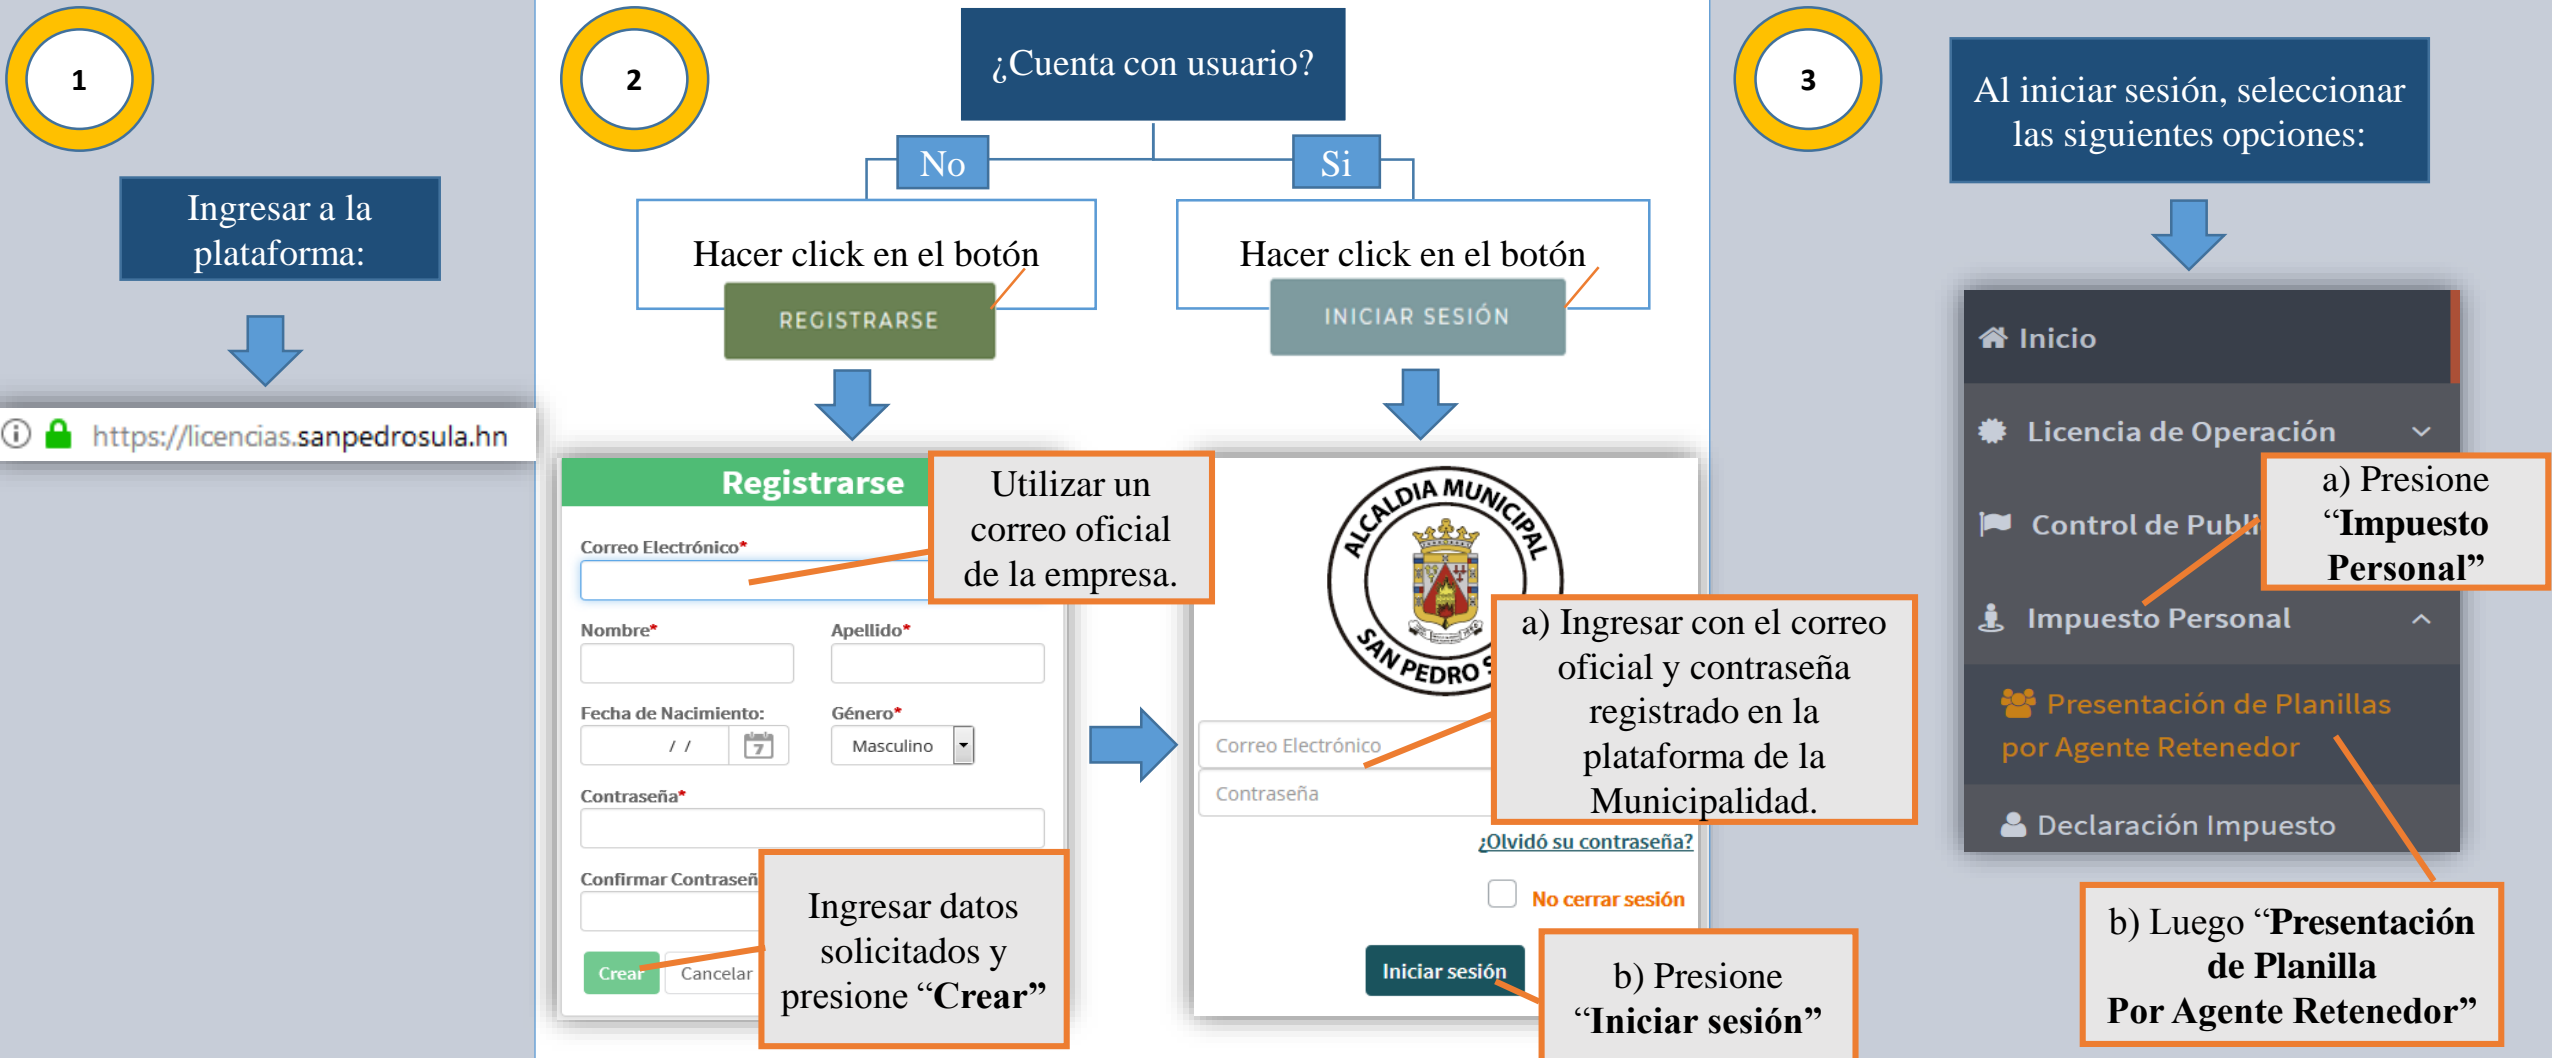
1

Ingresar a la plataforma:

https://licencias.sanpedrosula.hn

2

¿Cuenta con usuario?

No

Si

Hacer click en el botón

REGISTRARSE

Hacer click en el botón

INICIAR SESIÓN

Registrarse

Utilizar un correo oficial de la empresa.

Correo Electrónico*

Nombre*

Apellido*

Fecha de Nacimiento:

/ /

Género*

Masculino

Contraseña*

Confirmar Contraseñ

Ingresar datos solicitados y presione “Crear”

Crear

Cancelar

ALCALDIA MUNICIPAL

SAN PEDRO S

a) Ingresar con el correo oficial y contraseña registrado en la plataforma de la Municipalidad.

Correo Electrónico

Contraseña

¿Olvidó su contraseña?

No cerrar sesión

Iniciar sesión

b) Presione “Iniciar sesión”

3

Al iniciar sesión, seleccionar las siguientes opciones:

Inicio

Licencia de Operación

Control de Publ

a) Presione “Impuesto Personal”

Impuesto Personal

Presentación de Planillas por Agente Retenedor

Declaración Impuesto

b) Luego “Presentación de Planilla Por Agente Retenedor”